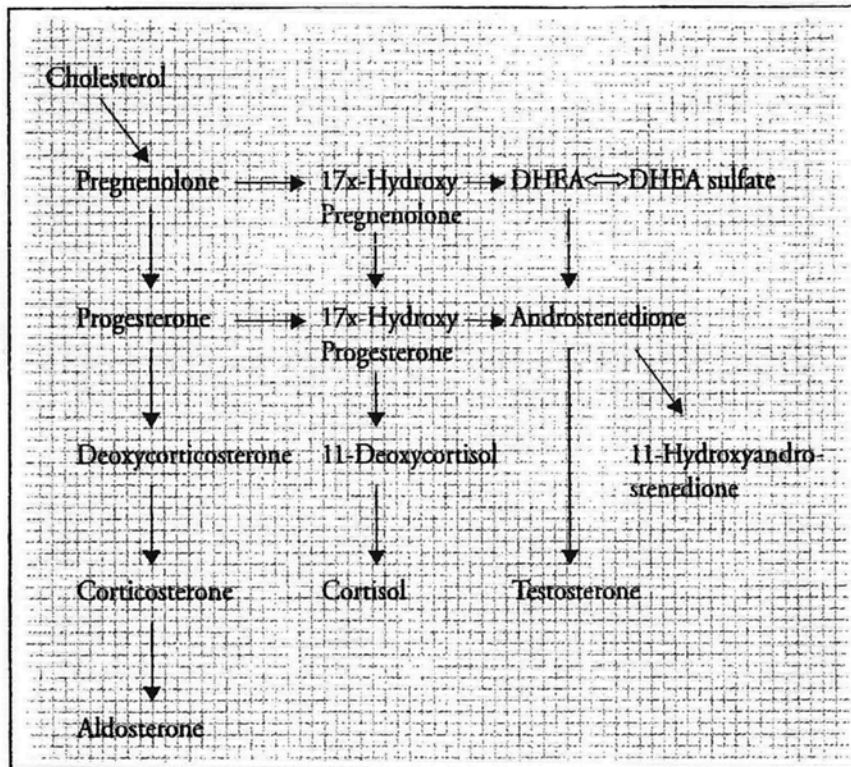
Cholesterol

Pregnenolone → 17x-Hydroxy Pregnenolone → DHEA⟺DHEA sulfate

Progesterone → 17x-Hydroxy Progesterone → Androstenedione

Deoxycorticosterone

11-Deoxycortisol

11-Hydroxyandrostenedione

Corticosterone

Cortisol

Testosterone

Aldosterone